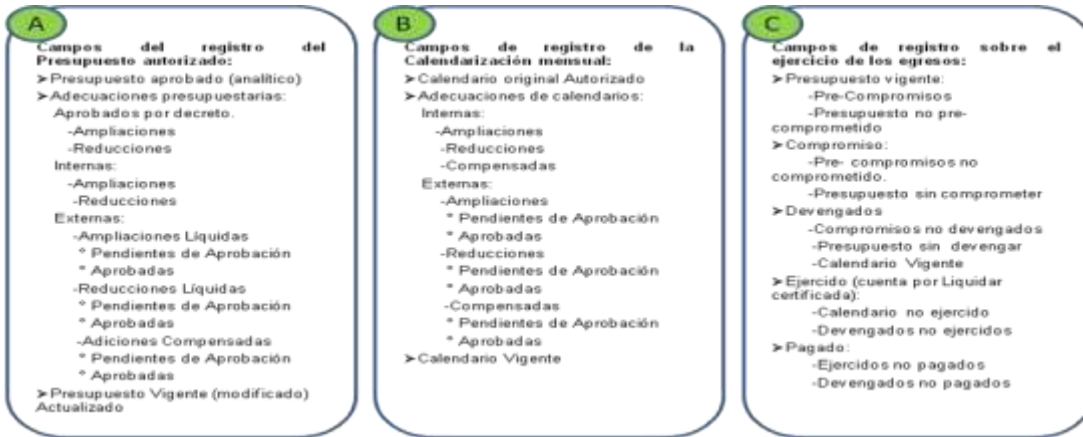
A

Campos del registro del Presupuesto autorizado:

➢Presupuesto aprobado (analítico)

➢Adecuaciones presupuestarias:

Aprobados por decreto.

-Ampliaciones

-Reducciones

Internas:

-Ampliaciones

-Reducciones

Externas:

-Ampliaciones Liquidas

* Pendientes de Aprobación

* Aprobadas

-Reducciones Líquidas

* Pendientes de Aprobación

* Aprobadas

-Adiciones Compensadas

* Pendientes de Aprobación

* Aprobadas

➢Presupuesto Vigente (modificado) Actualizado

B

Campos de registro de la Calendarización mensual:

➢Calendario original Autorizado

➢Adecuaciones de calendarios:

Internas:

-Ampliaciones

-Reducciones

-Compensadas

Externas:

-Ampliaciones

* Pendientes de Aprobación

* Aprobadas

-Reducciones

* Pendientes de Aprobación

* Aprobadas

-Compensadas

* Pendientes de Aprobación

* Aprobadas

➢Calendario Vigente

C

Campos de registro sobre el ejercicio de los egresos:

➢Presupuesto vigente:

-Pre-Compromisos

-Presupuesto no pre-comprometido

➢Compromiso:

-Pre- compromisos no comprometido.

-Presupuesto sin comprometer

➢Devengados

-Compromisos no devengados

-Presupuesto sin devengar

-Calendario Vigente

➢Ejercido (cuenta por Liquidar certificada):

-Calendario no ejercido

-Devengados no ejercidos

➢Pagado:

-Ejercidos no pagados

-Devengados no pagados